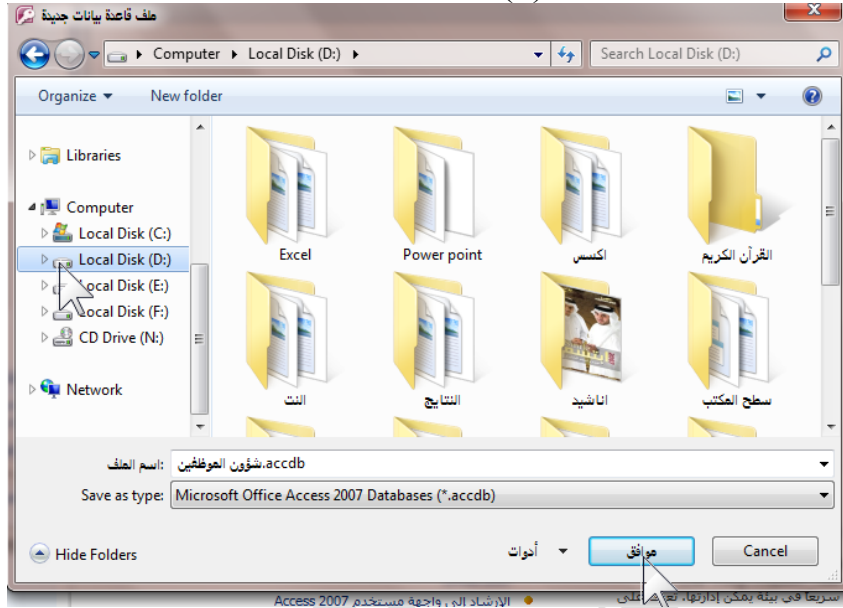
ملف قاعدة بيانات جديدة

Computer ▸ Local Disk (D:) ▸

Search Local Disk (D:)

Organize ▾ New folder

Libraries

Computer
Local Disk (C:)
Local Disk (D:)
Local Disk (E:)
Local Disk (F:)
CD Drive (N:)

Network

Excel
Power point
اكسس
القرآن الكريم
النت
النتايج
اناشيد
سطح المكتب

اسم الملف: شؤون الموظفين.accdb

Save as type: Microsoft Office Access 2007 Databases (*.accdb)

Hide Folders

أدوات

موافق

Cancel

الإرشاد إلى واجهة مستخدم Access 2007
سريعا في بيئة يمكن إدارتها. تعرّف على